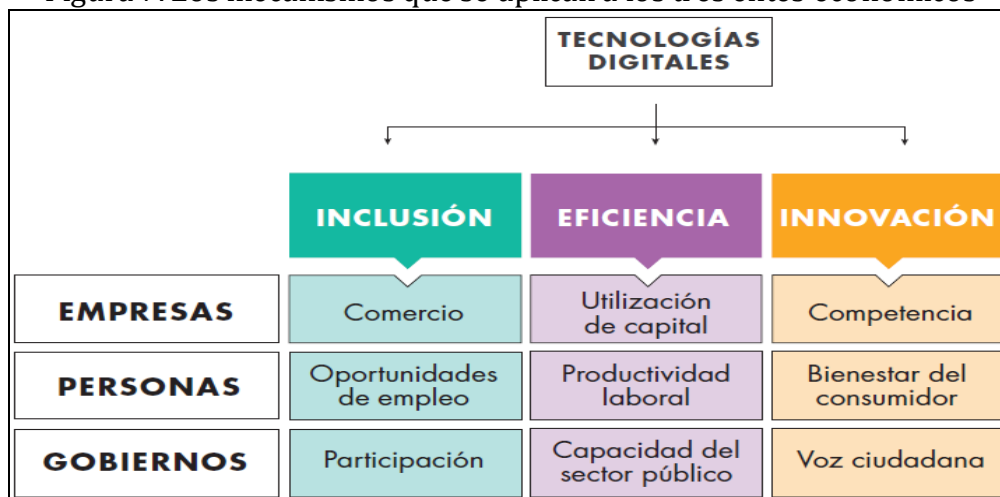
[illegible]

TECNOLOGÍAS DIGITALES

| | INCLUSIÓN | EFICIENCIA | INNOVACIÓN |
|---|---|---|---|
| EMPRESAS | Comercio | Utilización de capital | Competencia |
| PERSONAS | Oportunidades de empleo | Productividad laboral | Bienestar del consumidor |
| GOBIERNOS | Participación | Capacidad del sector público | Voz ciudadana |